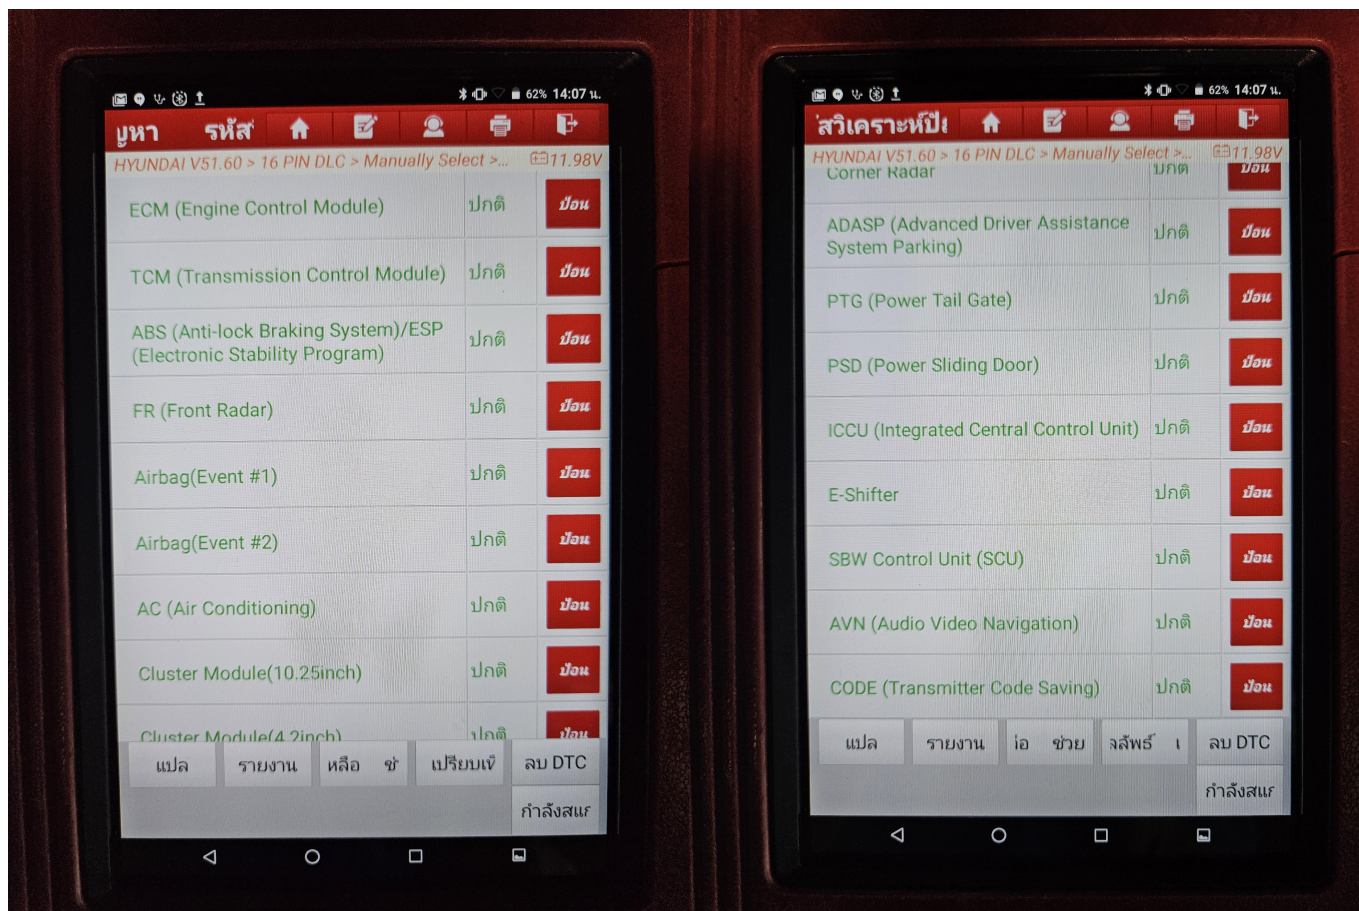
62% 14:07 น.

ญหา รหัส

HYUNDAI V51.60 > 16 PIN DLC > Manually Select >... 11.98V

| | | |
|---|---|---|
| ECM (Engine Control Module) | ปกติ | ป้อน |
| TCM (Transmission Control Module) | ปกติ | ป้อน |
| ABS (Anti-lock Braking System)/ESP (Electronic Stability Program) | ปกติ | ป้อน |
| FR (Front Radar) | ปกติ | ป้อน |
| Airbag(Event #1) | ปกติ | ป้อน |
| Airbag(Event #2) | ปกติ | ป้อน |
| AC (Air Conditioning) | ปกติ | ป้อน |
| Cluster Module(10.25inch) | ปกติ | ป้อน |
| Cluster Module(4.2inch) | ปกติ | ป้อน |

แปล รายงาน หลือ ช่ เปรียบเที ลบ DTC
กำลังสแก

62% 14:07 น.

สวิเคราะห์ปั

HYUNDAI V51.60 > 16 PIN DLC > Manually Select >... 11.98V

| | | |
|---|---|---|
| Corner Radar | ปกติ | ป้อน |
| ADASP (Advanced Driver Assistance System Parking) | ปกติ | ป้อน |
| PTG (Power Tail Gate) | ปกติ | ป้อน |
| PSD (Power Sliding Door) | ปกติ | ป้อน |
| ICCU (Integrated Central Control Unit) | ปกติ | ป้อน |
| E-Shifter | ปกติ | ป้อน |
| SBW Control Unit (SCU) | ปกติ | ป้อน |
| AVN (Audio Video Navigation) | ปกติ | ป้อน |
| CODE (Transmitter Code Saving) | ปกติ | ป้อน |

แปล รายงาน ่อ ช่วย จลัพธ์ เ ลบ DTC
กำลังสแก